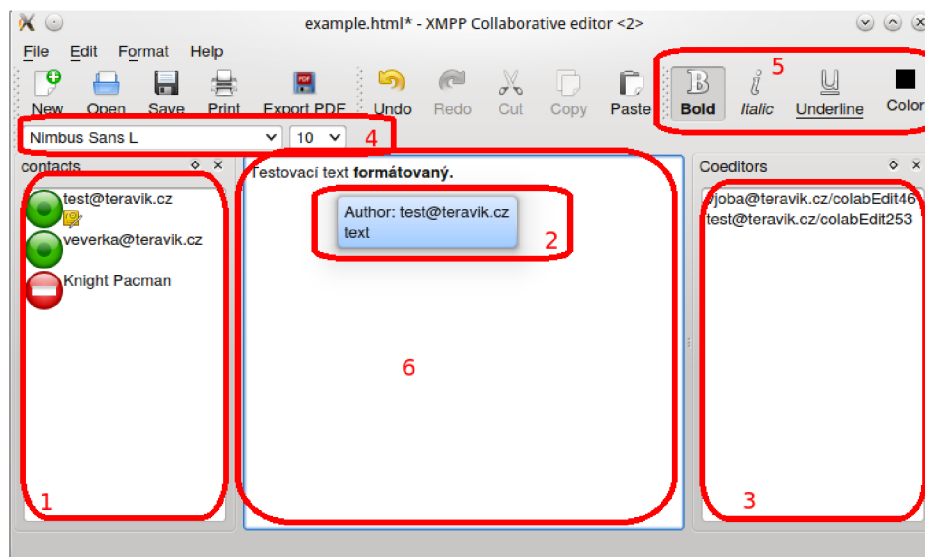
example.html* - XMPP Collaborative editor <2>

File Edit Format Help

New Open Save Print Export PDF Undo Redo Cut Copy Paste Bold Italic Underline Color

5

Nimbus Sans L 10 4

contacts

test@teravik.cz

veverka@teravik.cz

Knight Pacman

1

Testovací text **formátovaný.**

Author: test@teravik.cz
text

2

6

Coeditors

jjoba@teravik.cz/colabEdit46
test@teravik.cz/colabEdit253

3